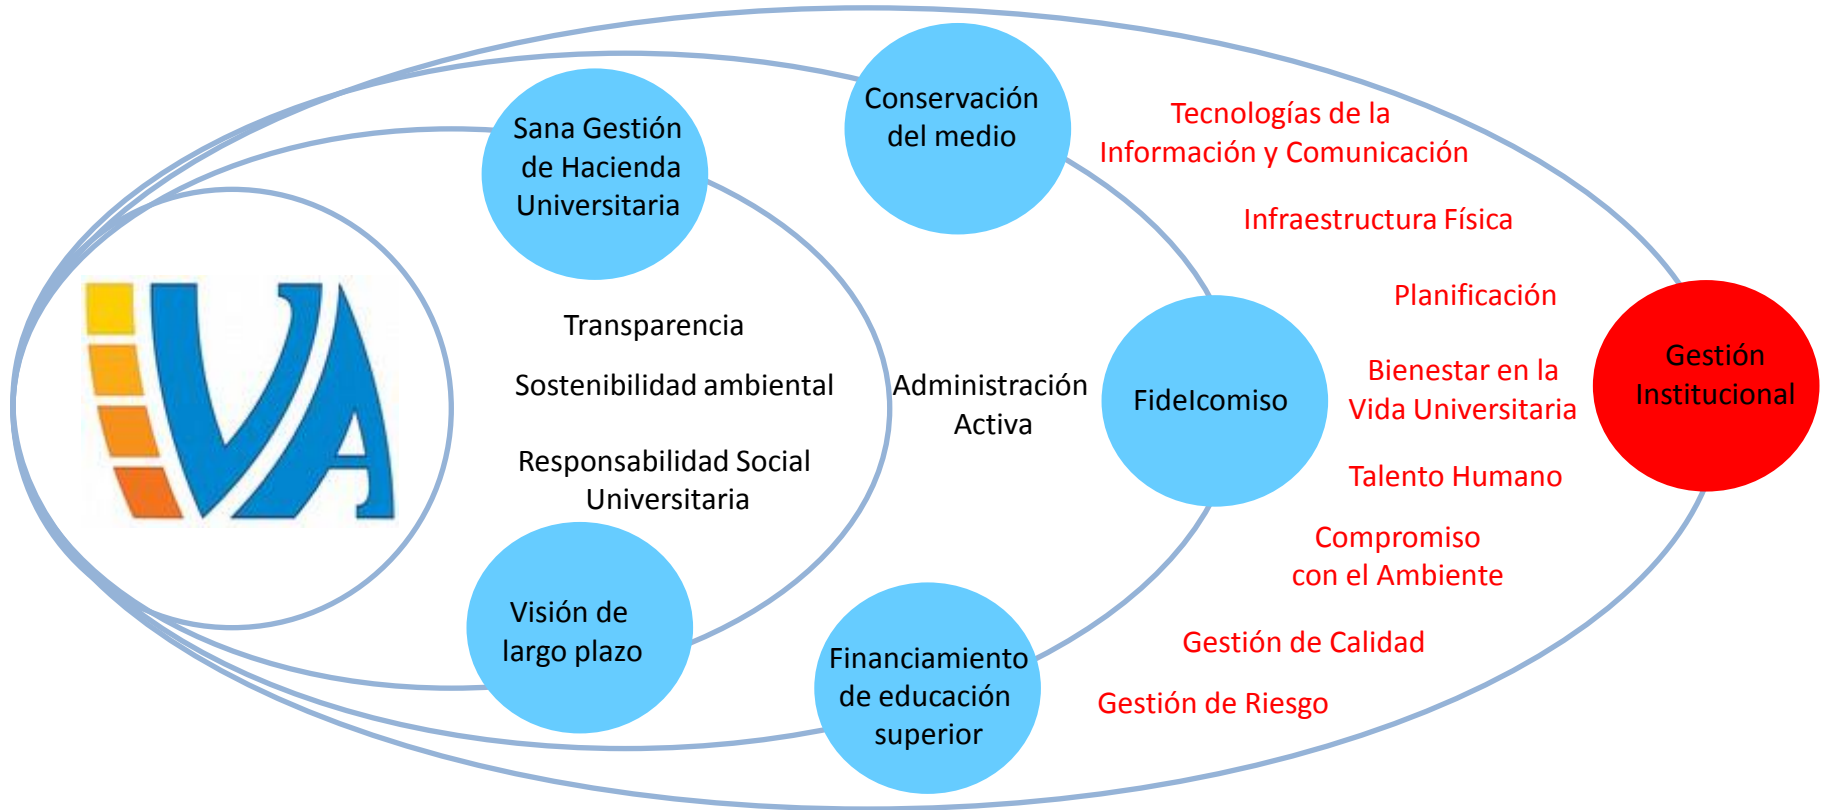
VA

Sana Gestión de Hacienda Universitaria

Conservación del medio

Transparencia

Sostenibilidad ambiental

Responsabilidad Social Universitaria

Visión de largo plazo

Administración Activa

FideIcomiso

Financiamiento de educación superior

Tecnologías de la Información y Comunicación

Infraestructura Física

Planificación

Bienestar en la Vida Universitaria

Talento Humano

Compromiso con el Ambiente

Gestión de Calidad

Gestión de Riesgo

Gestión Institucional